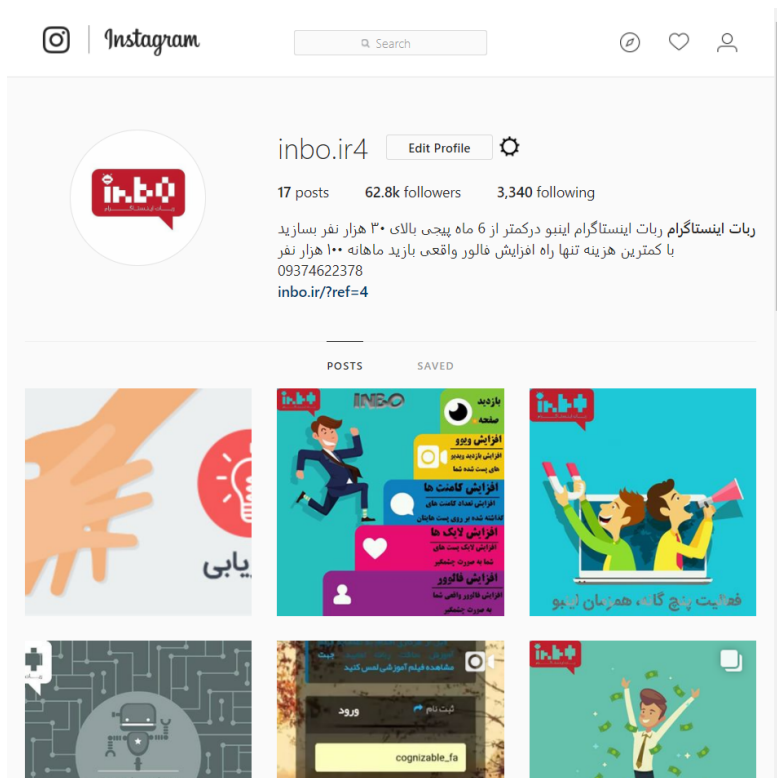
Instagram

Search

inbo.ir4 Edit Profile

17 posts 62.8k followers 3,340 following

ربات اینستاگرام ربات اینستاگرام اینبو درکمتر از 6 ماه پیجی بالای ۳۰ هزار نفر بسازید
با کمترین هزینه تنها راه افزایش فالور واقعی بازید ماهانه ۱۰۰ هزار نفر
09374622378
inbo.ir/?ref=4

POSTS SAVED

inbo

یابی

INBO

بازدید صفحه

افزایش ویو
افزایش بازدید ویدیو های پست شده شما

افزایش کامنت ها
افزایش تعداد کامنت های گذاشته شده بر روی پست هایتان

افزایش لایک ها
افزایش لایک پست های شما به صورت چشمگیر

افزایش فالوور
افزایش فالوور واقعی شما به صورت چشمگیر

inbo

فعالیت پنج گانه همزمان اینبو

مشاهده فیلم آموزشی لمس کنید

ثبت نام ورود

cognizable_fa

inbo